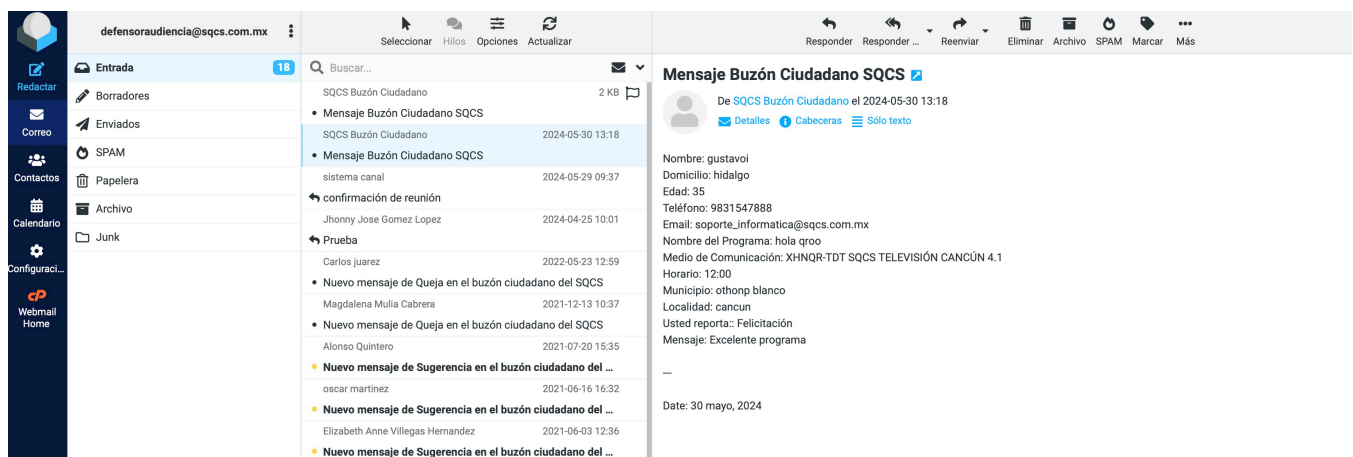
Redactar
Correo
Contactos
Calendario
Configuraci...
cP
Webmail Home

defensoraudiencia@sqcs.com.mx

Entrada 18
Borradores
Enviados
SPAM
Papelera
Archivo
Junk

Seleccionar Hilos Opciones Actualizar

Buscar...

SQCS Buzón Ciudadano 2 KB
• Mensaje Buzón Ciudadano SQCS
SQCS Buzón Ciudadano 2024-05-30 13:18
• Mensaje Buzón Ciudadano SQCS
sistema canal 2024-05-29 09:37
confirmación de reunión
Jhonny Jose Gomez Lopez 2024-04-25 10:01
Prueba
Carlos juarez 2022-05-23 12:59
• Nuevo mensaje de Queja en el buzón ciudadano del SQCS
Magdalena Mulia Cabrera 2021-12-13 10:37
• Nuevo mensaje de Queja en el buzón ciudadano del SQCS
Alonso Quintero 2021-07-20 15:35
• Nuevo mensaje de Sugerencia en el buzón ciudadano del ...
oscar martinez 2021-06-16 16:32
• Nuevo mensaje de Sugerencia en el buzón ciudadano del ...
Elizabeth Anne Villegas Hernandez 2021-06-03 12:36
• Nuevo mensaje de Sugerencia en el buzón ciudadano del ...

Responder Responder ... Reenviar Eliminar Archivo SPAM Marcar Más

Mensaje Buzón Ciudadano SQCS

De SQCS Buzón Ciudadano el 2024-05-30 13:18
Detalles Cabeceras Sólo texto

Nombre: gustavoi
Domicilio: hidalgo
Edad: 35
Teléfono: 9831547888
Email: soporte_informatica@sqcs.com.mx
Nombre del Programa: hola qroo
Medio de Comunicación: XHNQR-TDT SQCS TELEVISIÓN CANCÚN 4.1
Horario: 12:00
Municipio: othonp blanco
Localidad: cancun
Usted reporta:: Felicitación
Mensaje: Excelente programa

—

Date: 30 mayo, 2024